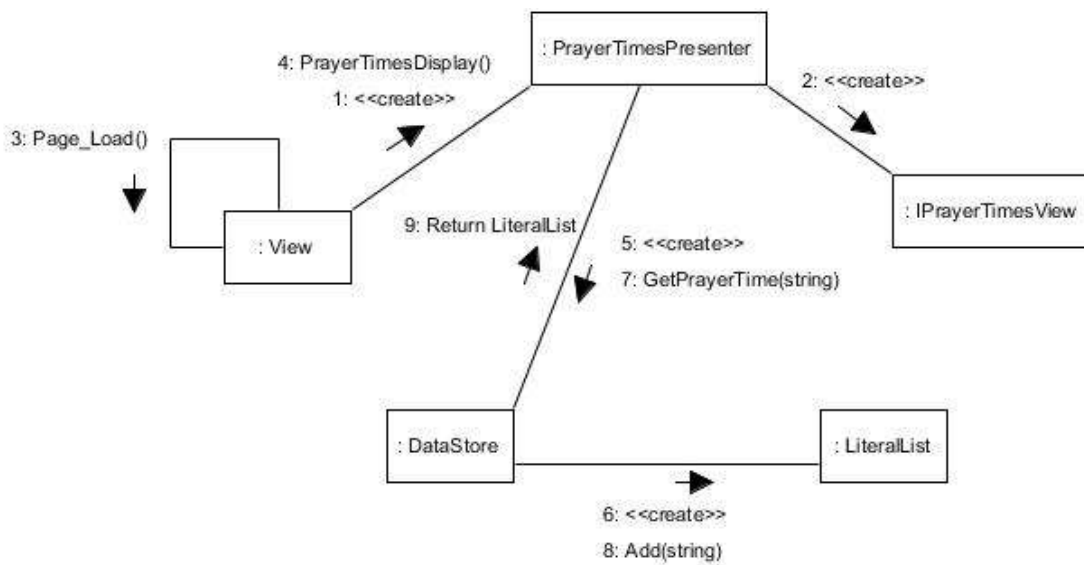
: PrayerTimesPresenter

4: PrayerTimesDisplay()

1: <<create>>

2: <<create>>

3: Page_Load()

: View

: IPrayerTimesView

9: Return LiteralList

5: <<create>>

7: GetPrayerTime(string)

: DataStore

: LiteralList

6: <<create>>

8: Add(string)